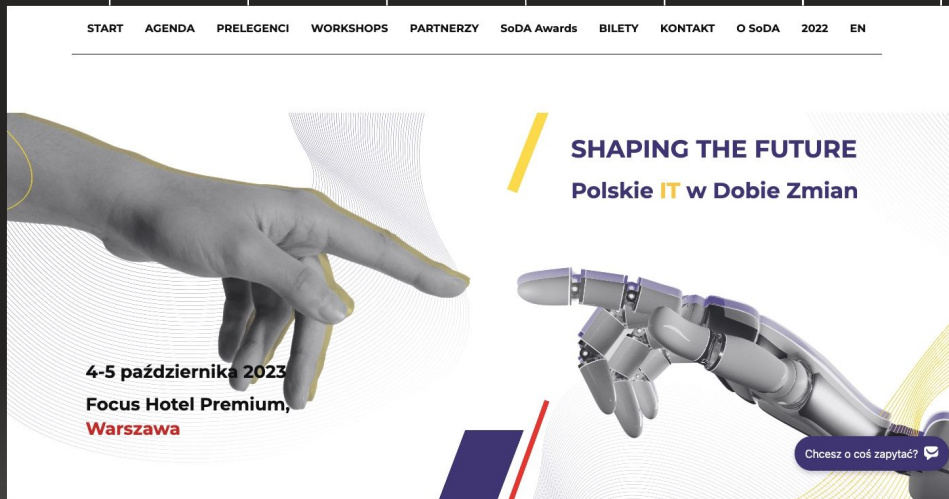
START AGENDA PRELEGENCI WORKSHOPS PARTNERZY SoDA Awards BILETY KONTAKT O SoDA 2022 EN

SHAPING THE FUTURE

Polskie IT w Dobie Zmian

4-5 października 2023

Focus Hotel Premium, Warszawa

Chcesz o coś zapytać?